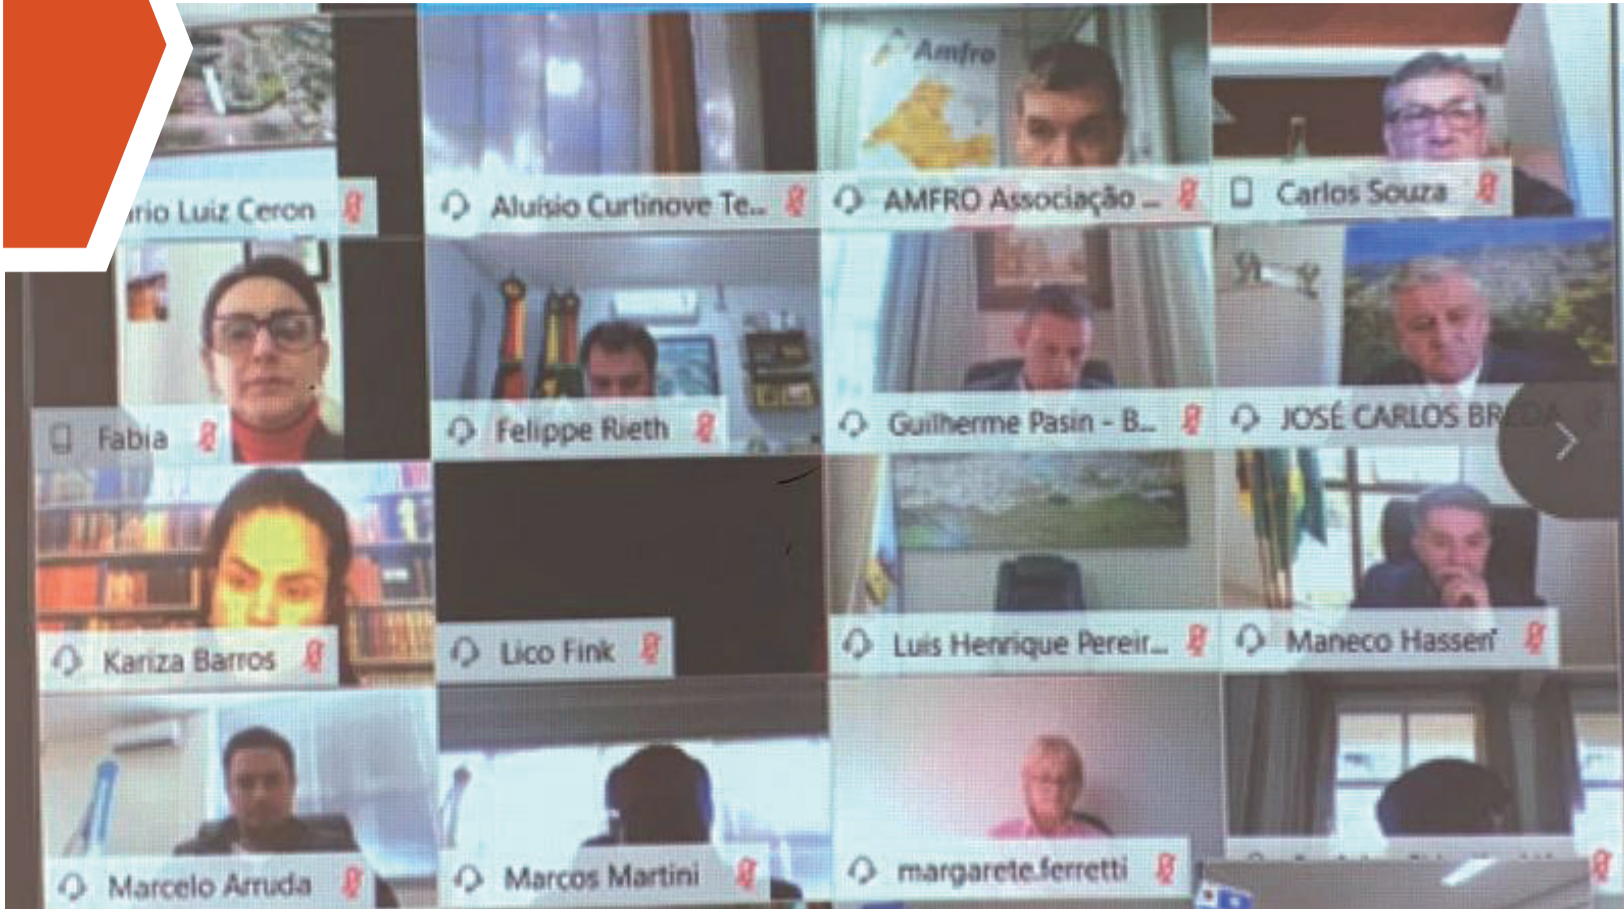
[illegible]rio Luiz Ceron

Aluísio Curtinove Te...

Amfro

AMFRO Associação ...

Carlos Souza

Fabia

Felippe Rieth

Guilherme Pasin - B...

JOSÉ CARLOS BR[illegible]

Kariza Barros

Lico Fink

Luis Henrique Pereir...

Maneco Hassen

Marcelo Arruda

Marcos Martini

margarete.ferretti